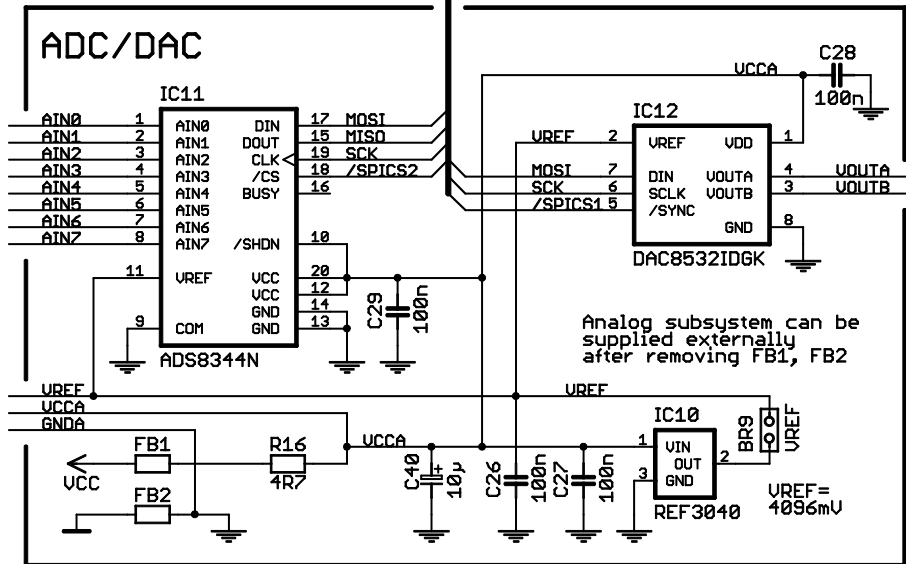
ADC/DAC

IC11

AIN0 1 AIN0
AIN1 2 AIN1
AIN2 3 AIN2
AIN3 4 AIN3
AIN4 5 AIN4
AIN5 6 AIN5
AIN6 7 AIN6
AIN7 8 AIN7

DIN 17 MOSI
DOUT 15 MISO
CLK 19 SCK
/CS 18 /SPICS2
BUSY 16
/SHDN 10
11 VREF
VCC 20
VCC 12
GND 14
GND 13
9 COM

ADS8344N

C29 100n

VCCA
C28 100n

IC12
VREF 2 VREF
VDD 1
MOSI 7 DIN
SCK 6 SCLK
/SPICS1 5 /SYNC
VOUTA 4 VOUTA
VOUTB 3 VOUTB
GND 8
DAC8532IDGK

Analog subsystem can be supplied externally after removing FB1, FB2

VREF
VCCA
GNDA
VREF

FB1
R16 4R7
VCC
FB2
VCCA

C40 + 10µ
C26 100n
C27 100n

IC10
1 VIN
OUT 2
3 GND
REF3040

BR9
VREF

VREF=
4096mV